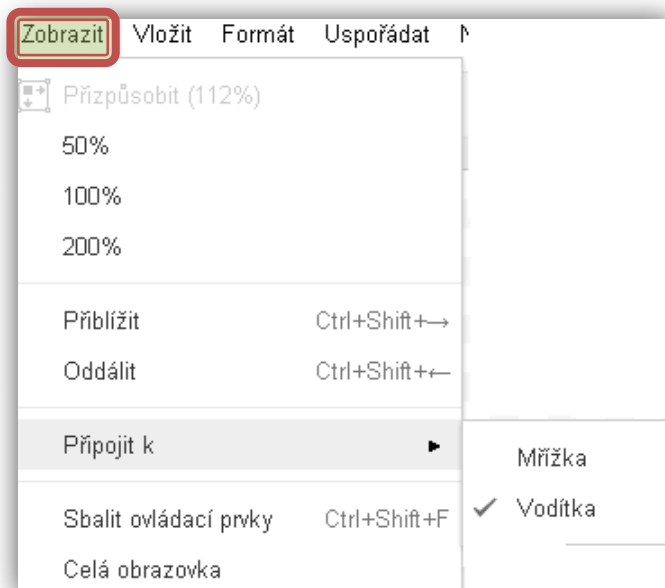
Zobrazit Vložit Formát Uspořádat N

Přizpůsobit (112%)

50%

100%

200%

Přiblížit Ctrl+Shift+→

Oddálit Ctrl+Shift+←

Připojit k ▸

Mřížka

✓ Vodítka

Sbalit ovládací prvky Ctrl+Shift+F

Celá obrazovka